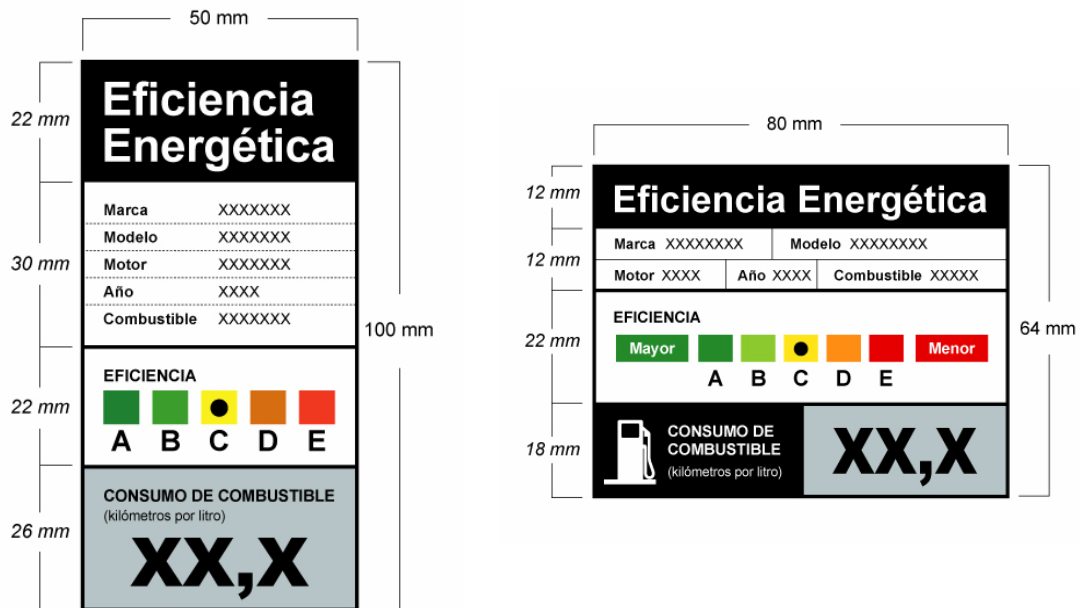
50 mm

22 mm

Eficiencia Energética

30 mm

| Marca | XXXXXXX |
|---|---|
| Modelo | XXXXXXX |
| Motor | XXXXXXX |
| Año | XXXX |
| Combustible | XXXXXXX |

100 mm

22 mm

EFICIENCIA

A B C D E

26 mm

CONSUMO DE COMBUSTIBLE
(kilómetros por litro)

XX,X

80 mm

12 mm

Eficiencia Energética

12 mm

Marca XXXXXXXX | Modelo XXXXXXXX

Motor XXXX | Año XXXX | Combustible XXXXX

22 mm

EFICIENCIA

Mayor A B C D E Menor

64 mm

18 mm

CONSUMO DE COMBUSTIBLE
(kilómetros por litro)

XX,X